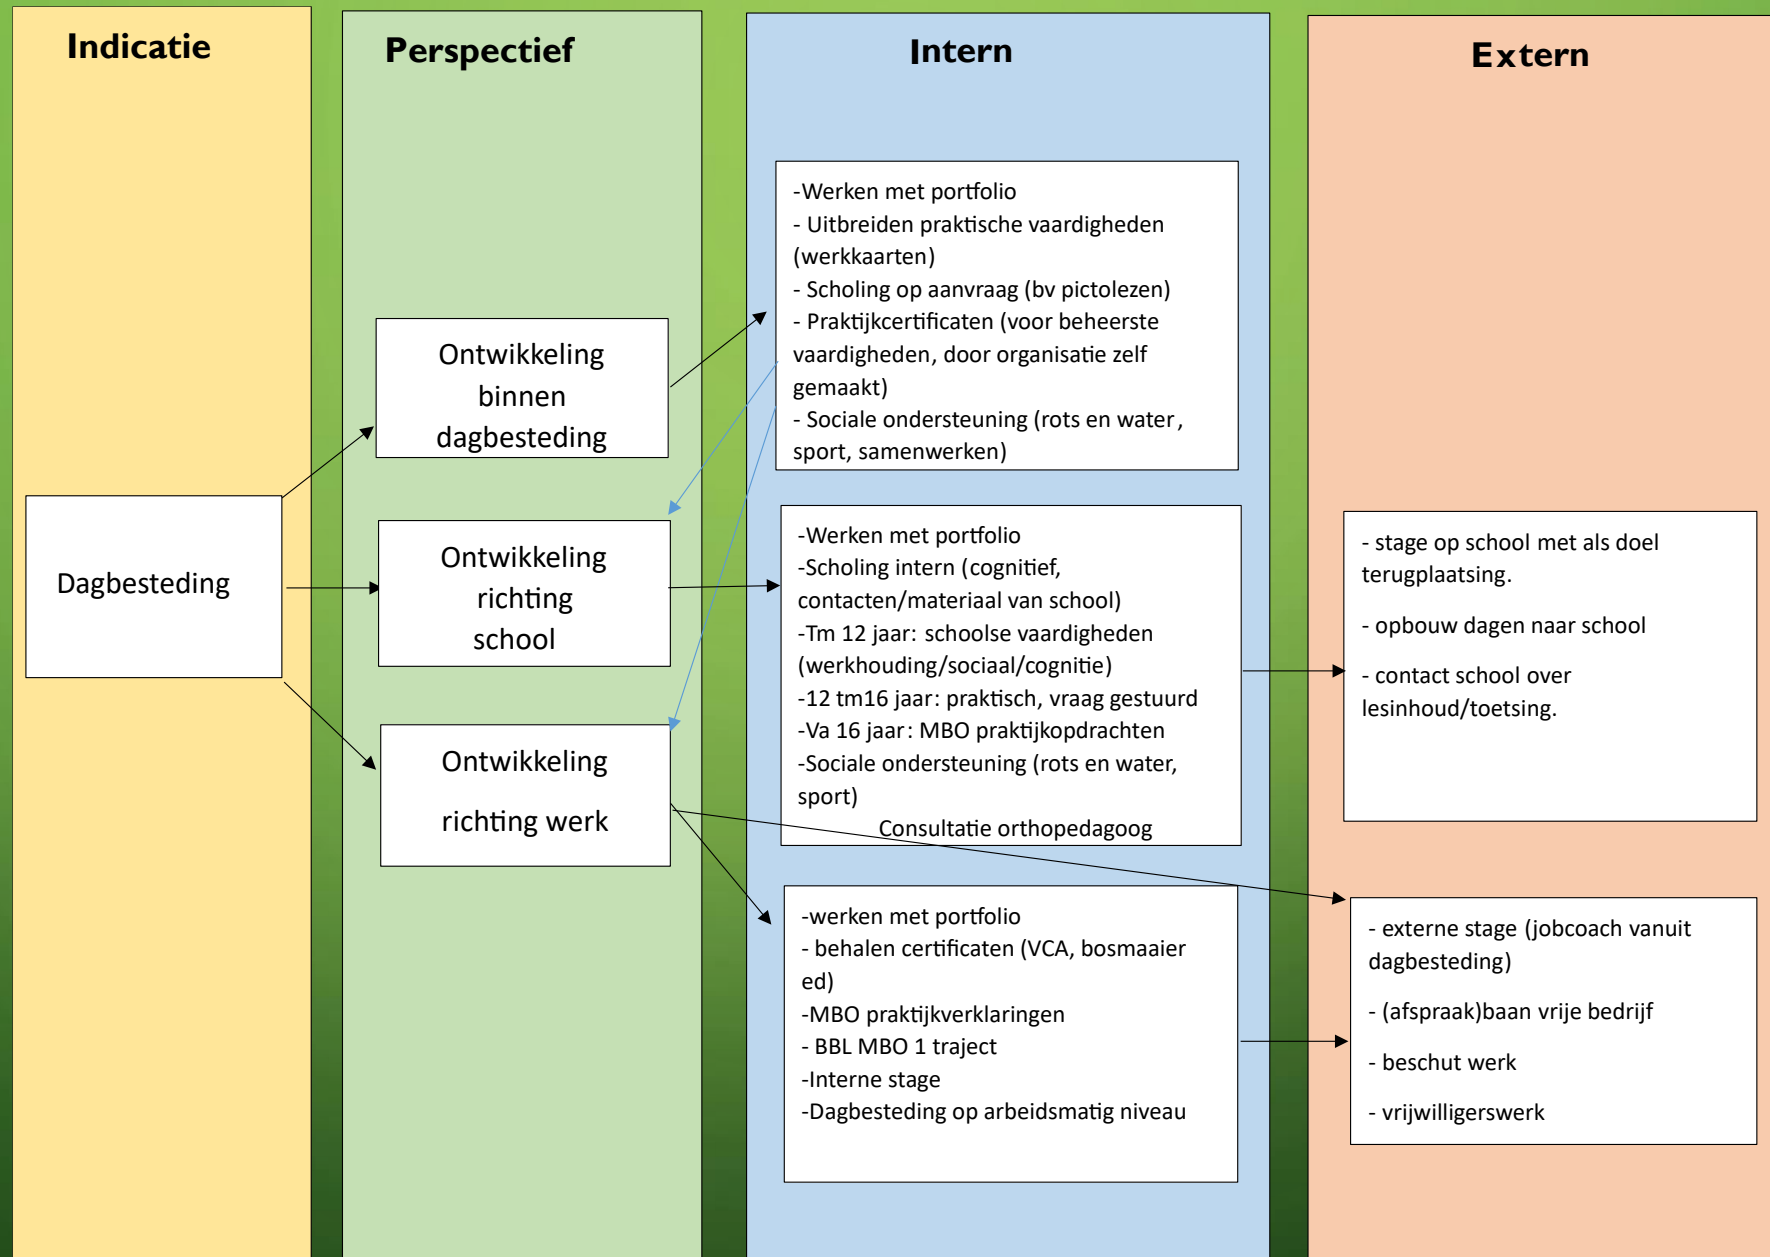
Indicatie

Perspectief

Intern

Extern

Dagbesteding

Ontwikkeling binnen dagbesteding

Ontwikkeling richting school

Ontwikkeling richting werk

-Werken met portfolio
- Uitbreiden praktische vaardigheden (werkkaarten)
- Scholing op aanvraag (bv pictolezen)
- Praktijkcertificaten (voor beheerste vaardigheden, door organisatie zelf gemaakt)
- Sociale ondersteuning (rots en water , sport, samenwerken)

-Werken met portfolio
-Scholing intern (cognitief, contacten/materiaal van school)
-Tm 12 jaar: schoolse vaardigheden (werkhouding/sociaal/cognitie)
-12 tm16 jaar: praktisch, vraag gestuurd
-Va 16 jaar: MBO praktijkopdrachten
-Sociale ondersteuning (rots en water, sport)
Consultatie orthopedagoog

-werken met portfolio
- behalen certificaten (VCA, bosmaaier ed)
-MBO praktijkverklaringen
- BBL MBO 1 traject
-Interne stage
-Dagbesteding op arbeidsmatig niveau

- stage op school met als doel terugplaatsing.

- opbouw dagen naar school

- contact school over lesinhoud/toetsing.

- externe stage (jobcoach vanuit dagbesteding)

- (afspraak)baan vrije bedrijf

- beschut werk

- vrijwilligerswerk